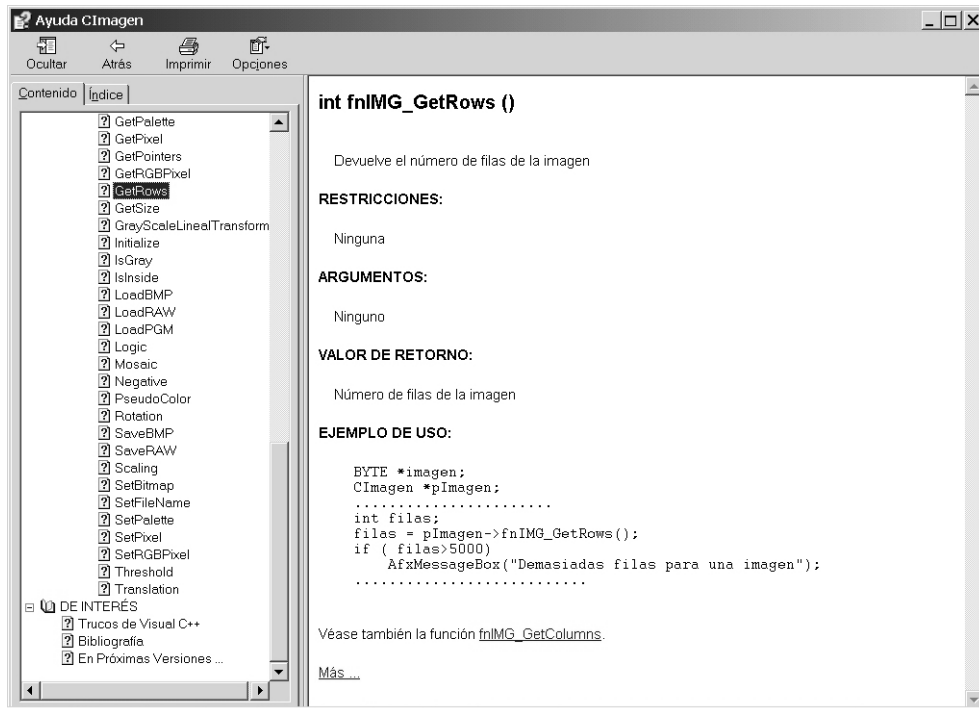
Ayuda CImagen

Ocultar Atrás Imprimir Opciones

Contenido Índice

GetPalette
GetPixel
GetPointers
GetRGBPixel
GetRows
GetSize
GrayScaleLinealTransform
Initialize
IsGray
IsInside
LoadBMP
LoadRAW
LoadPGM
Logic
Mosaic
Negative
PseudoColor
Rotation
SaveBMP
SaveRAW
Scaling
SetBitmap
SetFileName
SetPalette
SetPixel
SetRGBPixel
Threshold
Translation
DE INTERÉS
Trucos de Visual C++
Bibliografía
En Próximas Versiones ...

int fnIMG_GetRows ()

Devuelve el número de filas de la imagen

RESTRICCIONES:

Ninguna

ARGUMENTOS:

Ninguno

VALOR DE RETORNO:

Número de filas de la imagen

EJEMPLO DE USO:

BYTE *imagen;
CImagen *pImagen;
.......................
int filas;
filas = pImagen->fnIMG_GetRows();
if ( filas>5000)
AfxMessageBox("Demasiadas filas para una imagen");
...........................

Véase también la función fnIMG_GetColumns.

Más ...